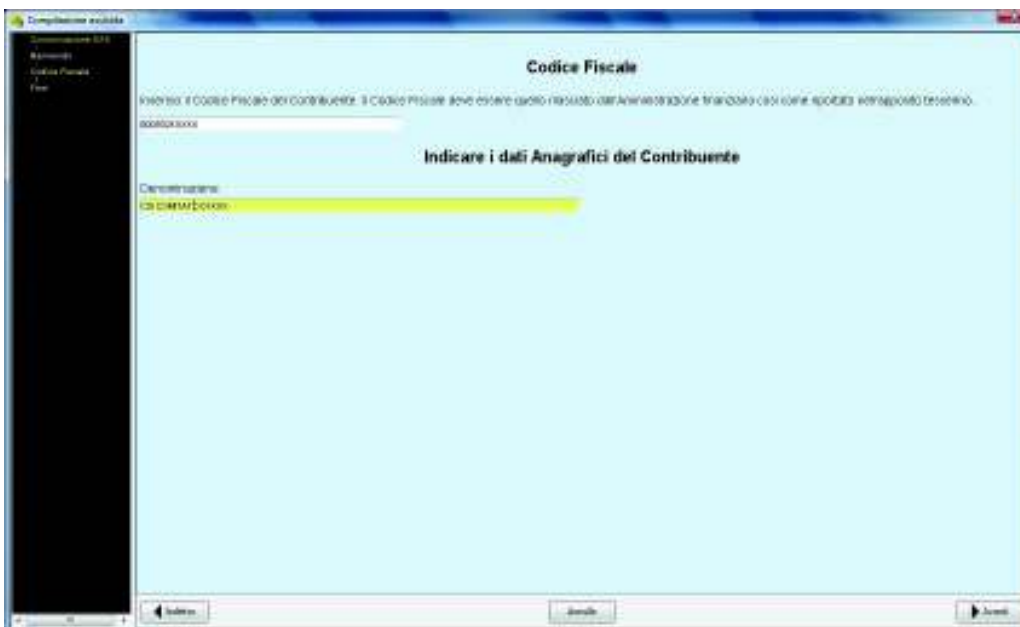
Compilazione guidata

Comunicazione IVA
Benvenuto
Codice Fiscale
Fine

Codice Fiscale

Inserisci il Codice Fiscale del contribuente. Il Codice Fiscale deve essere quello rilasciato dall'Amministrazione finanziaria così come riportato nell'apposito tesserino.

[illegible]

Indicare i dati Anagrafici del Contribuente

Denominazione
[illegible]

Indietro

Annulla

Avanti